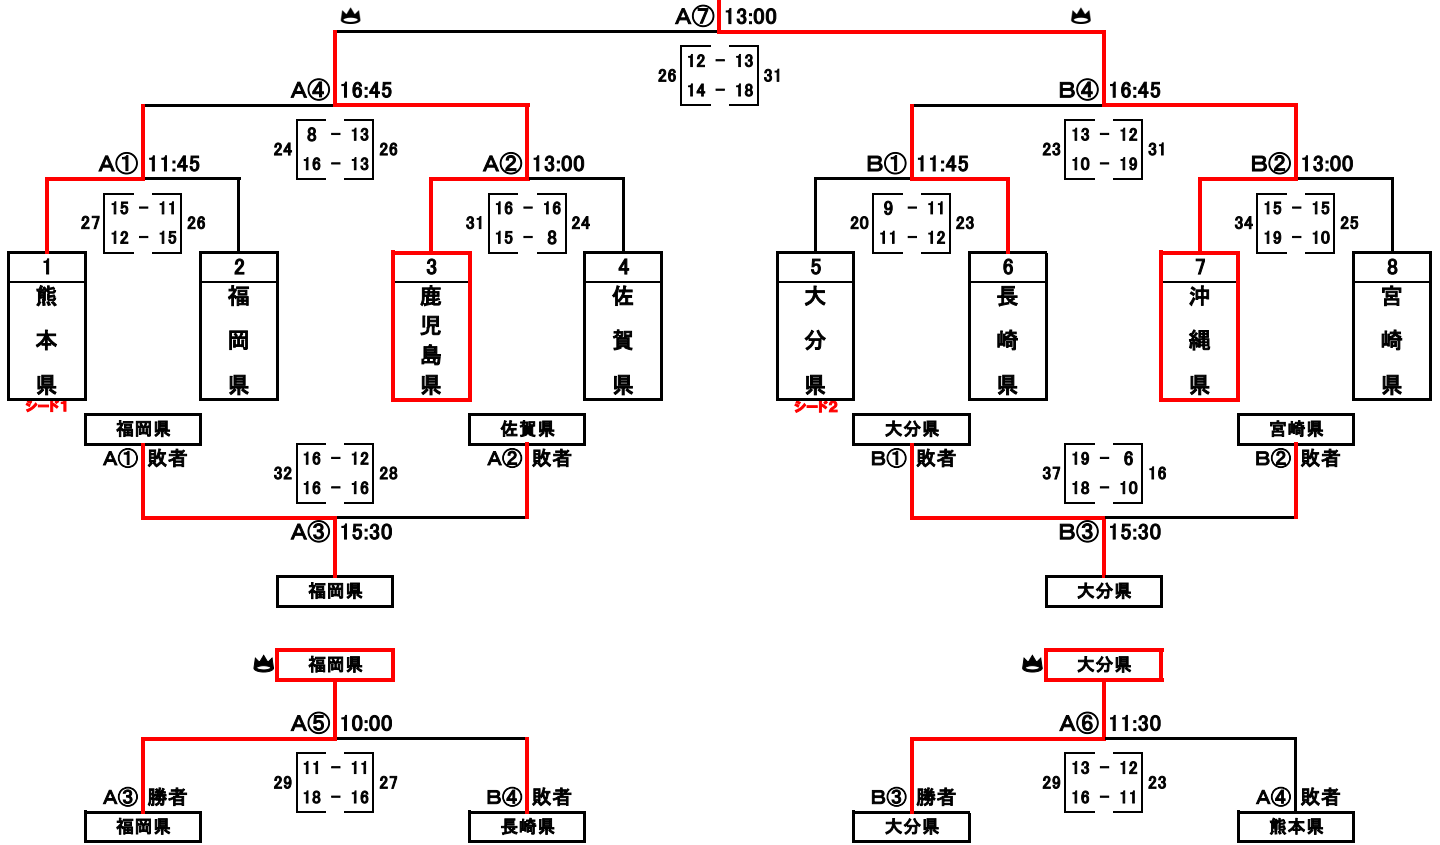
A⑦ 13:00

26 | 12 − 13 | 31
14 − 18

A④ 16:45

24 | 8 − 13 | 26
16 − 13

B④ 16:45

23 | 13 − 12 | 31
10 − 19

A① 11:45

27 | 15 − 11 | 26
12 − 15

A② 13:00

31 | 16 − 16 | 24
15 − 8

B① 11:45

20 | 9 − 11 | 23
11 − 12

B② 13:00

34 | 15 − 15 | 25
19 − 10

1 熊本県
シード1

2 福岡県

3 鹿児島県

4 佐賀県

5 大分県
シード2

6 長崎県

7 沖縄県

8 宮崎県

福岡県
A① 敗者

佐賀県
A② 敗者

32 | 16 − 12 | 28
16 − 16

A③ 15:30

福岡県

大分県
B① 敗者

宮崎県
B② 敗者

37 | 19 − 6 | 16
18 − 10

B③ 15:30

大分県

福岡県

A⑤ 10:00

29 | 11 − 11 | 27
18 − 16

A③ 勝者
福岡県

B④ 敗者
長崎県

大分県

A⑥ 11:30

29 | 13 − 12 | 23
16 − 11

B③ 勝者
大分県

A④ 敗者
熊本県